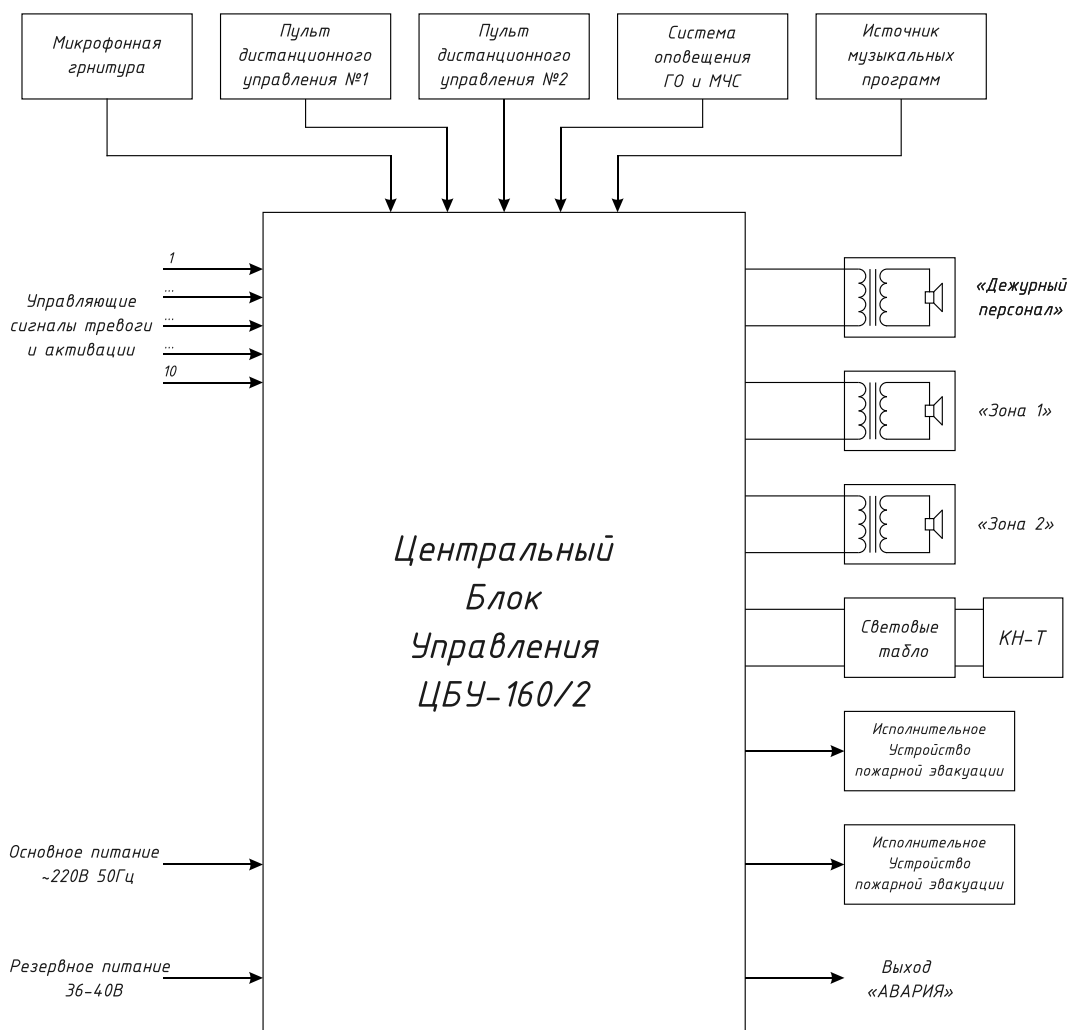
Микрофонная грнитура

Пульт дистанционного управления №1

Пульт дистанционного управления №2

Система оповещения ГО и МЧС

Источник музыкальных программ

1
...
...
...
10

Управляющие сигналы тревоги и активации

Центральный Блок Управления ЦБУ-160/2

«Дежурный персонал»

«Зона 1»

«Зона 2»

Световые табло

КН-Т

Исполнительное Устройство пожарной эвакуации

Исполнительное Устройство пожарной эвакуации

Основное питание ~220В 50Гц

Резервное питание 36-40В

Выход «АВАРИЯ»